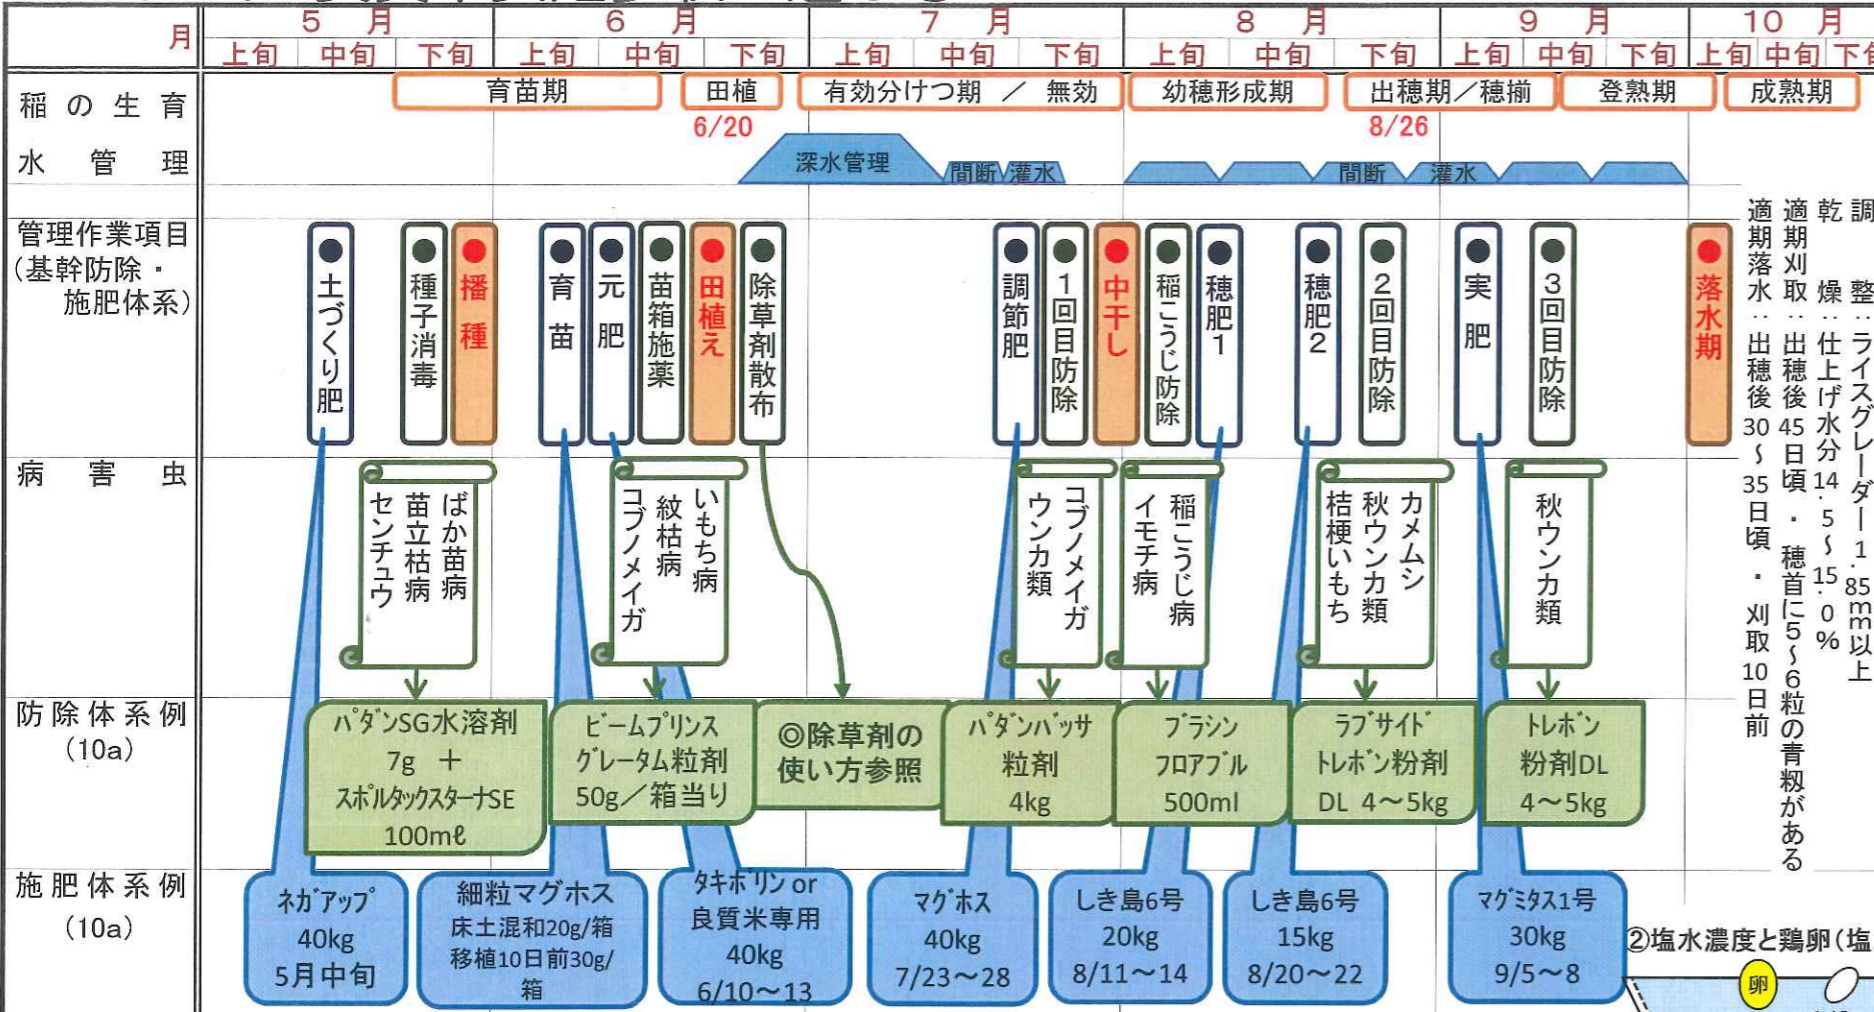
| 月 | 5月 上旬 | 中旬 | 下旬 | 6月 上旬 | 中旬 | 下旬 | 7月 上旬 | 中旬 | 下旬 | 8月 上旬 | 中旬 | 下旬 | 9月 上旬 | 中旬 | 下旬 | 10月 上旬 | 中旬 | 下旬 |
|---|---|---|---|---|---|---|---|---|---|---|---|---|---|---|---|---|---|---|

稲の生育
育苗期　田植 6/20　有効分けつ期 ／ 無効　幼穂形成期　出穂期／穂揃 8/26　登熟期　成熟期

水管理
深水管理　間断 灌水　間断 灌水

管理作業項目（基幹防除・施肥体系）
土づくり肥　種子消毒　播種　育苗　元肥　苗箱施薬　田植え　除草剤散布　調節肥　1回目防除　中干し　稲こうじ防除　穂肥1　穂肥2　2回目防除　実肥　3回目防除　落水期

調整：ライスグレーダー1.85mm以上
乾燥：仕上げ水分14.5～15.0%
適期刈取：出穂後45日頃・穂首に5～6粒の青籾がある
適期落水：出穂後30～35日頃・刈取10日前

病害虫
ばか苗病 苗立枯病 センチュウ
いもち病 紋枯病 コブノメイガ
コブノメイガ ウンカ類
稲こうじ病 イモチ病
カメムシ 秋ウンカ類 枯梗いもち
秋ウンカ類

防除体系例（10a）
パダンSG水溶剤 7g ＋ スポルタックスターナSE 100mℓ
ビームプリンス グレータム粒剤 50g／箱当り
◎除草剤の使い方参照
パダンバッサ粒剤 4kg
ブラシン フロアブル 500ml
ラブサイド トレボン粉剤 DL 4～5kg
トレボン粉剤DL 4～5kg

施肥体系例（10a）
ネガアップ 40kg 5月中旬
細粒マグホス 床土混和20g/箱 移植10日前30g/箱
タキポリン or 良質米専用 40kg 6/10～13
マグホス 40kg 7/23～28
しき島6号 20kg 8/11～14
しき島6号 15kg 8/20～22
マグミタス1号 30kg 9/5～8

②塩水濃度と鶏卵（塩
卵